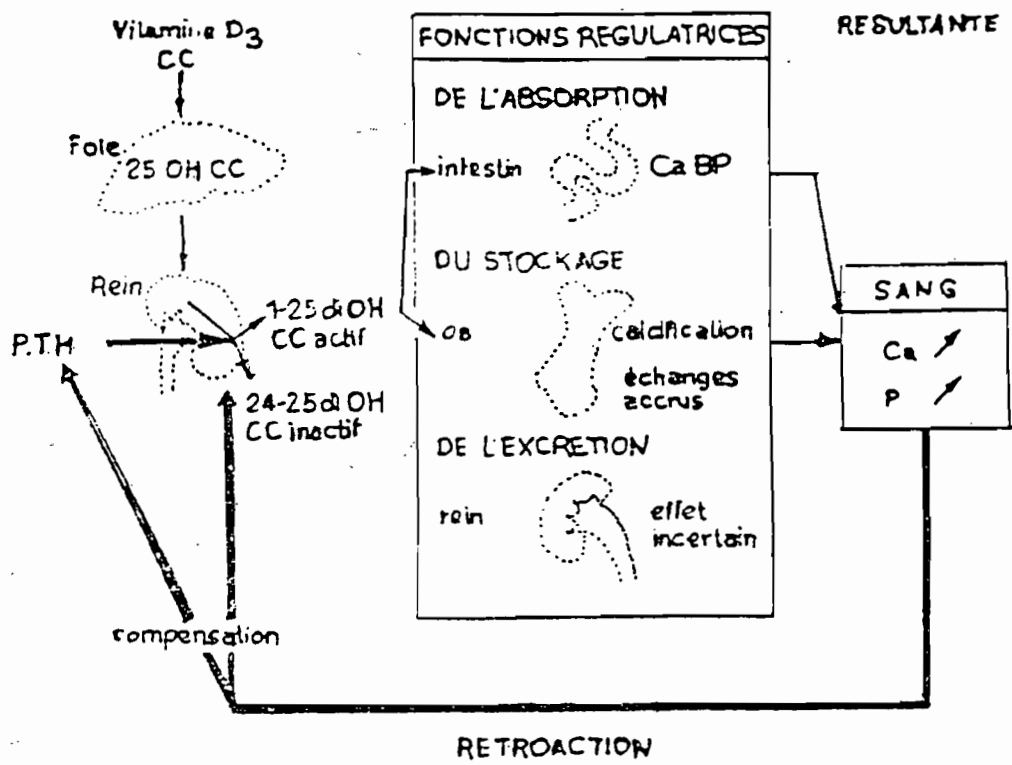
Vitamine $D_3$
CC

Foie
25 OH CC

Rein

P.T.H

1-25 di OH
CC actif

24-25 di OH
CC inactif

compensation

FONCTIONS REGULATRICES

DE L'ABSORPTION

intestin

Ca BP

DU STOCKAGE

os

calcification

échanges accrus

DE L'EXCRETION

rein

effet incertain

RESULTANTE

SANG

Ca ↗

P ↗

RETROACTION